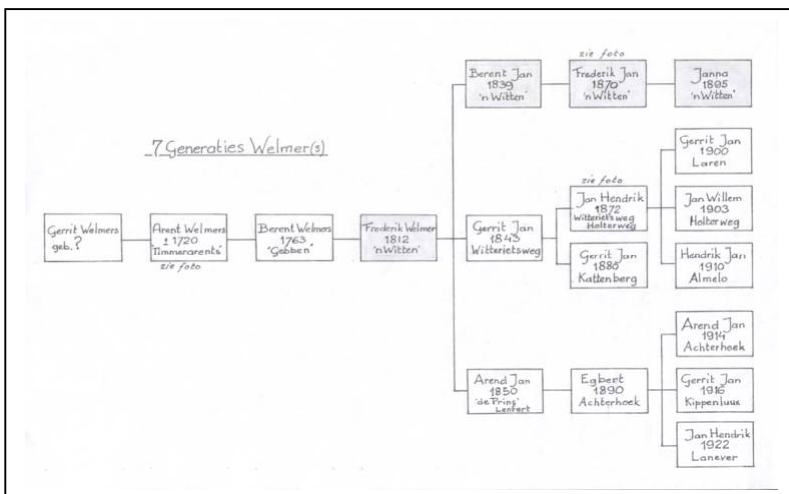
7 Generaties Welmer(s)

Gerrit Welmers geb. ?

Arent Welmers ± 1720 "Timmerarents"

zie foto

Berent Welmers 1763 "Gebben"

Frederik Welmer 1812 'n Witten'

Berent Jan 1839 'n Witten'

zie foto

Frederik Jan 1870 'n Witten'

Janna 1895 'n Witten'

Gerrit Jan 1843 Witterietsweg

zie foto

Jan Hendrik 1872 Witterietsweg Holterweg

Gerrit Jan 1880 Kattenberg

Gerrit Jan 1900 Laren

Jan Willem 1903 Holterweg

Hendrik Jan 1910 Almelo

Arend Jan 1850 'de Prins' Lenfert

Egbert 1890 Achterhoek

Arend Jan 1914 Achterhoek

Gerrit Jan 1916 Kippenluus

Jan Hendrik 1922 Lanever